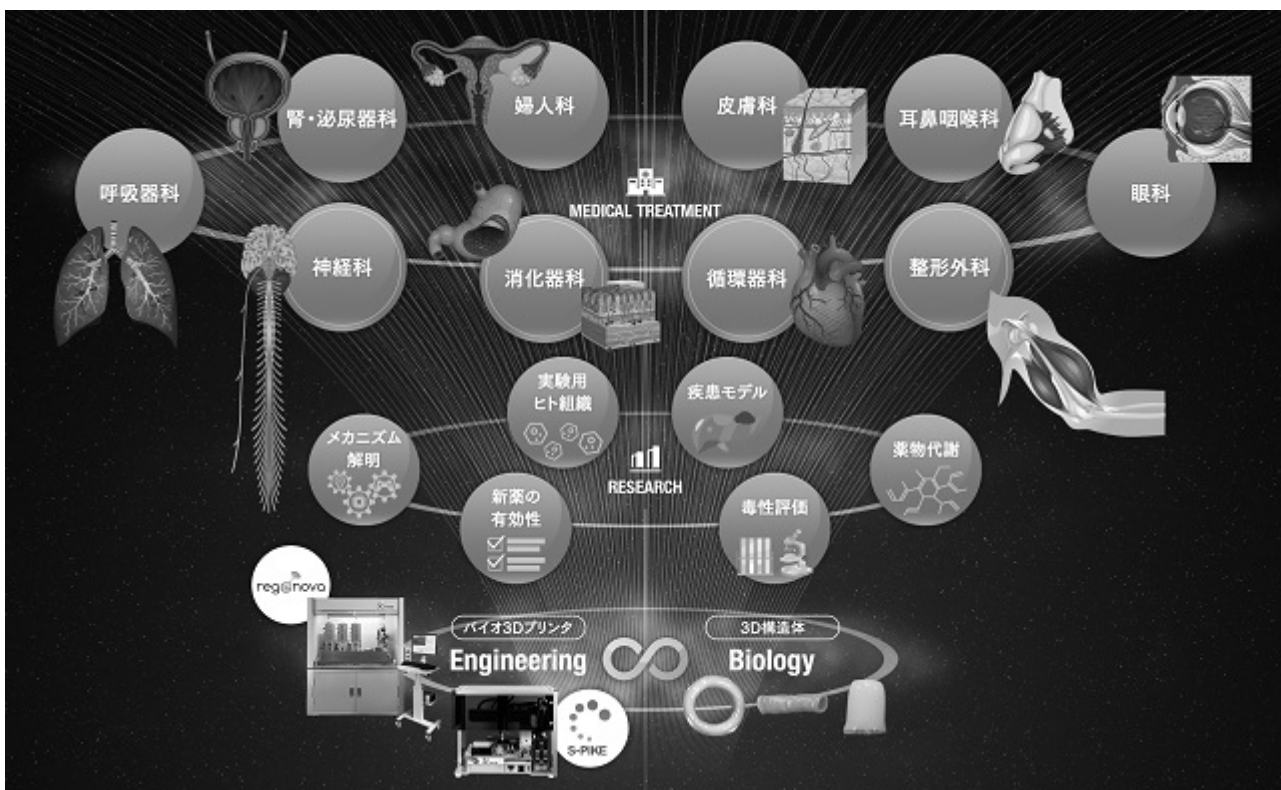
腎・泌尿器科
婦人科
皮膚科
耳鼻咽喉科
呼吸器科
眼科
MEDICAL TREATMENT
神経科
消化器科
循環器科
整形外科
実験用
ヒト組織
疾患モデル
メカニズム
解明
薬物代謝
RESEARCH
新薬の
有効性
毒性評価
regenova
バイオ3Dプリンタ
3D構造体
Engineering
Biology
S-PIKE